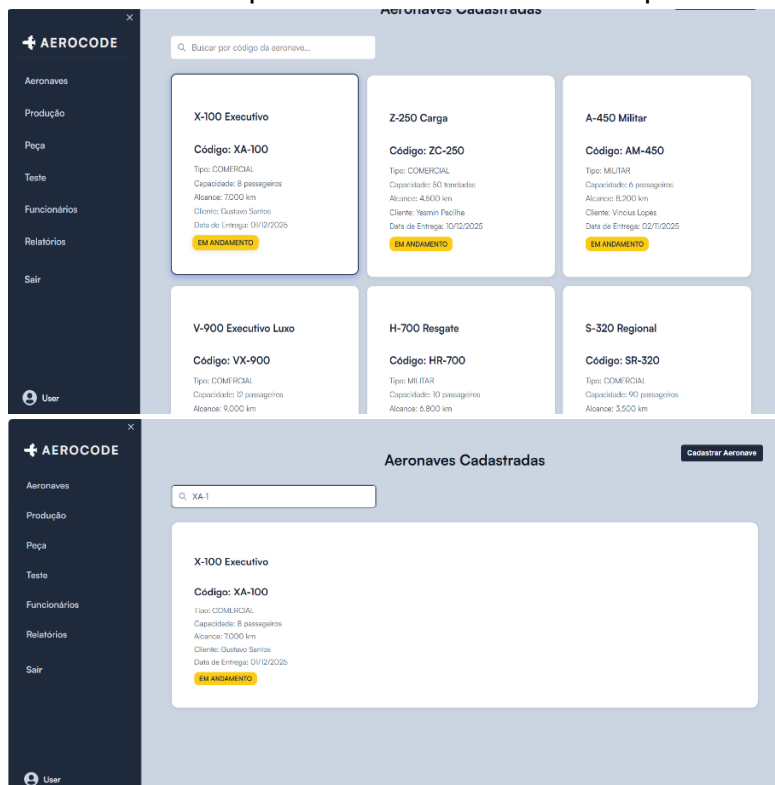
×
AEROCODE
Aeronaves
Produção
Peça
Teste
Funcionários
Relatórios
Sair
User

Aeronaves Cadastradas

Buscar por código da aeronave...

X-100 Executivo
Código: XA-100
Tipo: COMERCIAL
Capacidade: 8 passageiros
Alcance: 7.000 km
Cliente: Gustavo Santos
Data de Entrega: 01/12/2025
EM ANDAMENTO

Z-250 Carga
Código: ZC-250
Tipo: COMERCIAL
Capacidade: 60 toneladas
Alcance: 4.500 km
Cliente: Yasmin Pacilha
Data de Entrega: 10/12/2025
EM ANDAMENTO

A-450 Militar
Código: AM-450
Tipo: MILITAR
Capacidade: 6 passageiros
Alcance: 8.200 km
Cliente: Vinicius Lopes
Data de Entrega: 02/11/2025
EM ANDAMENTO

V-900 Executivo Luxo
Código: VX-900
Tipo: COMERCIAL
Capacidade: 12 passageiros
Alcance: 9.000 km

H-700 Resgate
Código: HR-700
Tipo: MILITAR
Capacidade: 10 passageiros
Alcance: 6.800 km

S-320 Regional
Código: SR-320
Tipo: COMERCIAL
Capacidade: 90 passageiros
Alcance: 3.500 km

×
AEROCODE
Aeronaves
Produção
Peça
Teste
Funcionários
Relatórios
Sair
User

Aeronaves Cadastradas

Cadastrar Aeronave

XA-1

X-100 Executivo
Código: XA-100
Tipo: COMERCIAL
Capacidade: 8 passageiros
Alcance: 7.000 km
Cliente: Gustavo Santos
Data de Entrega: 01/12/2025
EM ANDAMENTO